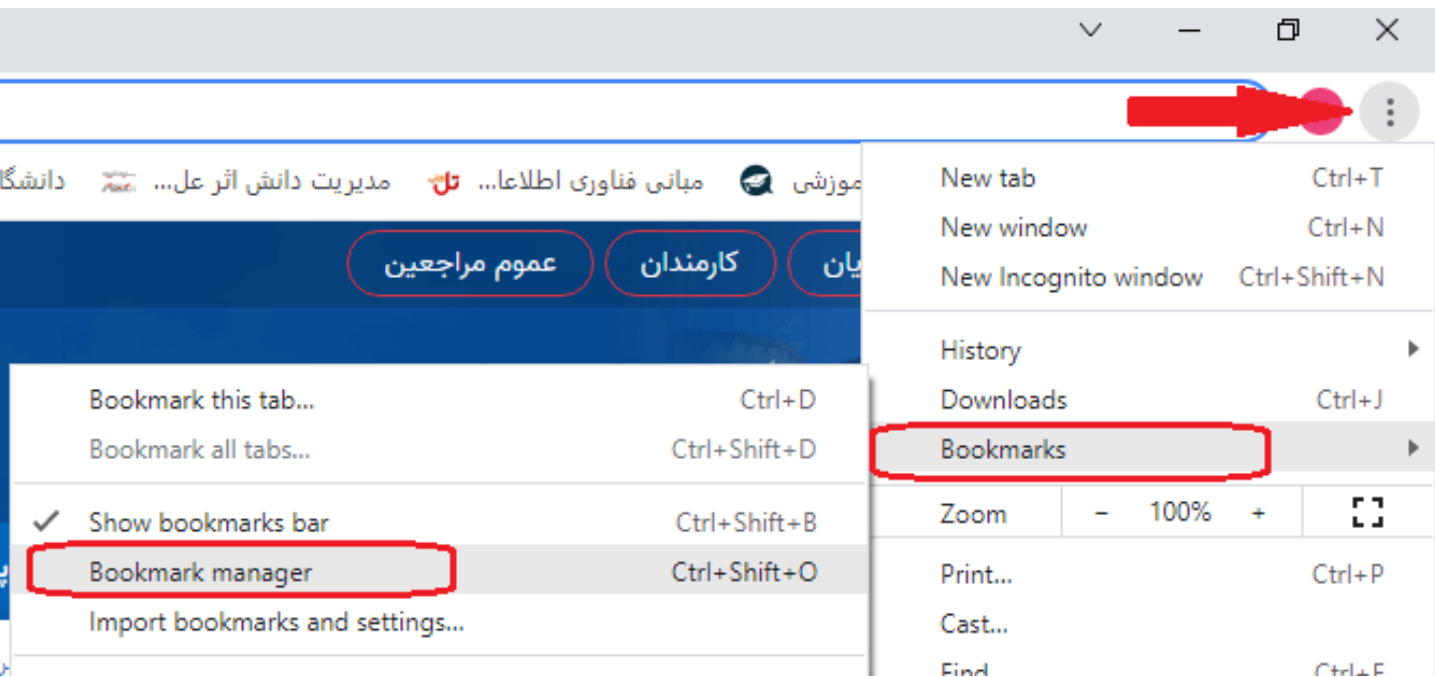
موزشی مبانی فناوری اطلاعا... مدیریت دانش اثر عل... دانشگا

عموم مراجعین کارمندان یان

New tab Ctrl+T
New window Ctrl+N
New Incognito window Ctrl+Shift+N
History
Downloads Ctrl+J
Bookmarks
Zoom − 100% +
Print... Ctrl+P
Cast...
Find Ctrl+F

Bookmark this tab... Ctrl+D
Bookmark all tabs... Ctrl+Shift+D
Show bookmarks bar Ctrl+Shift+B
Bookmark manager Ctrl+Shift+O
Import bookmarks and settings...